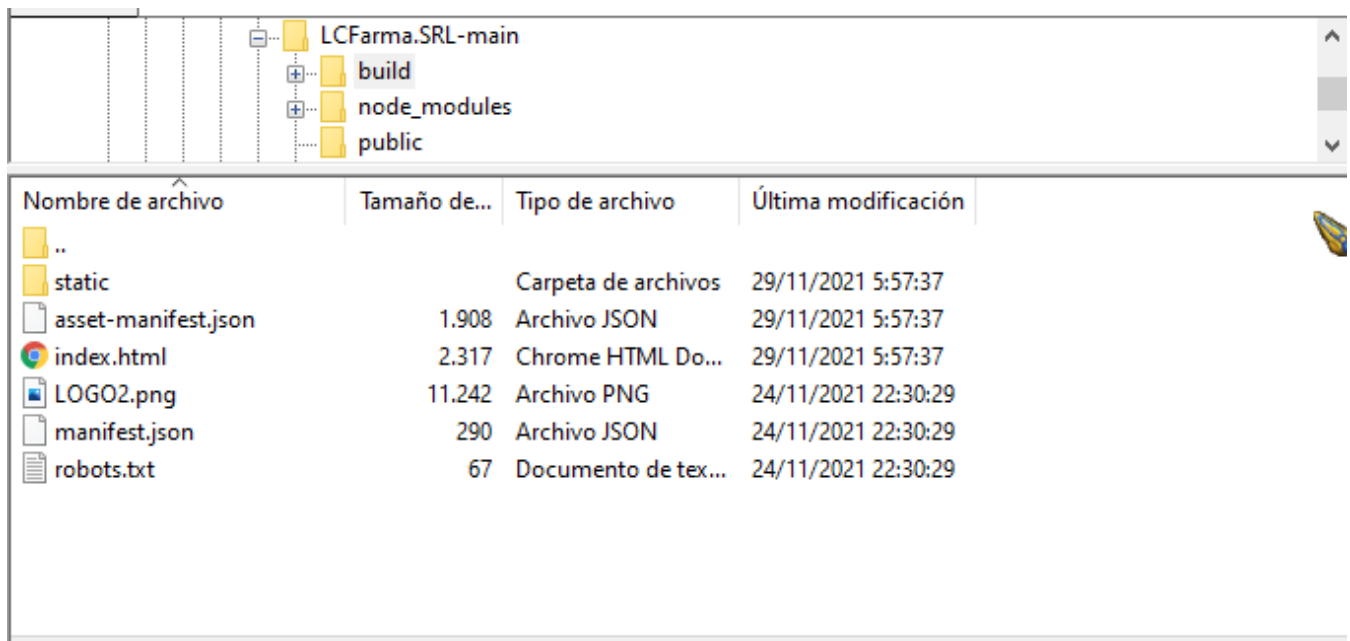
LCFarma.SRL-main
build
node_modules
public

| Nombre de archivo | Tamaño de... | Tipo de archivo | Última modificación |
|---|---|---|---|
| .. | | | |
| static | | Carpeta de archivos | 29/11/2021 5:57:37 |
| asset-manifest.json | 1.908 | Archivo JSON | 29/11/2021 5:57:37 |
| index.html | 2.317 | Chrome HTML Do... | 29/11/2021 5:57:37 |
| LOGO2.png | 11.242 | Archivo PNG | 24/11/2021 22:30:29 |
| manifest.json | 290 | Archivo JSON | 24/11/2021 22:30:29 |
| robots.txt | 67 | Documento de tex... | 24/11/2021 22:30:29 |